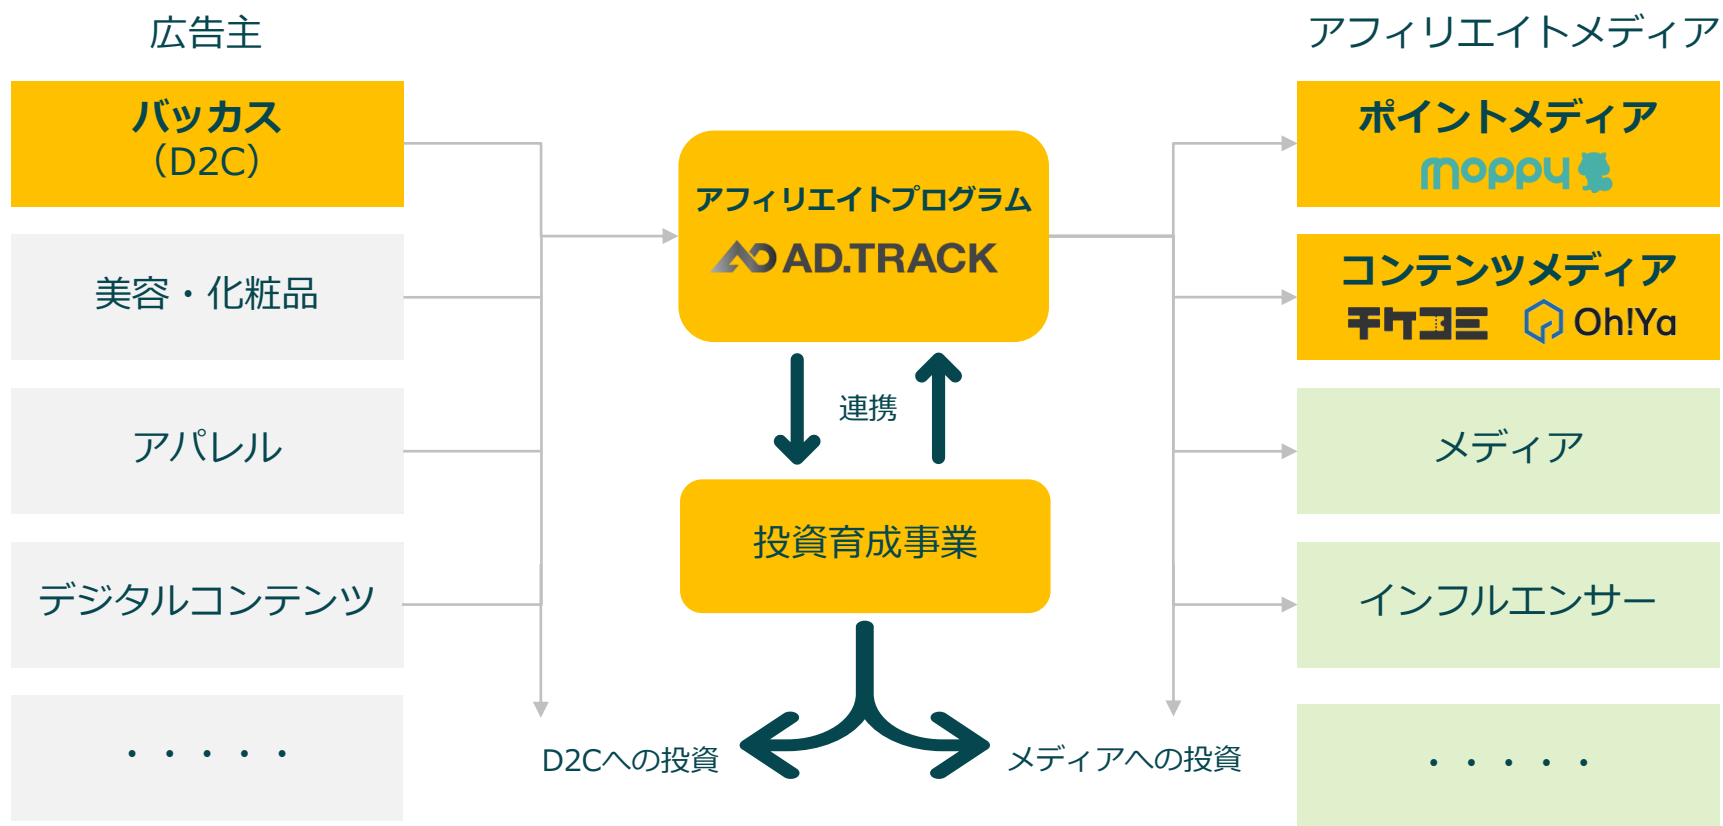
広告主

バッカス
（D2C）

美容・化粧品

アパレル

デジタルコンテンツ

・・・・・

アフィリエイトプログラム
AD.TRACK

連携

投資育成事業

D2Cへの投資

メディアへの投資

アフィリエイトメディア

ポイントメディア
moppy

コンテンツメディア
チケヨミ　Oh!Ya

メディア

インフルエンサー

・・・・・